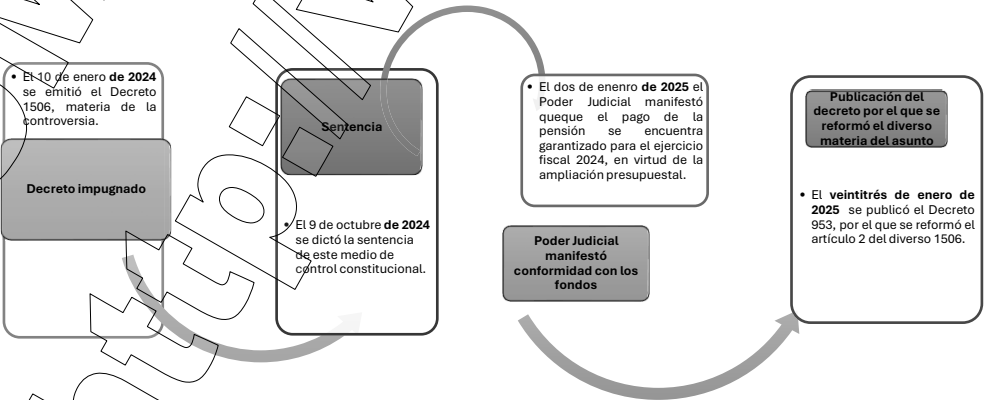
• El 10 de enero **de 2024** se emitió el Decreto 1506, materia de la controversia.

Decreto impugnado

Sentencia

• El 9 de octubre **de 2024** se dictó la sentencia de este medio de control constitucional.

• El dos de enenro **de 2025** el Poder Judicial manifestó queque el pago de la pensión se encuentra garantizado para el ejercicio fiscal 2024, en virtud de la ampliación presupuestal.

Poder Judicial manifestó conformidad con los fondos

Publicación del decreto por el que se reformó el diverso materia del asunto

• El **veintitrés de enero de 2025** se publicó el Decreto 953, por el que se reformó el artículo 2 del diverso 1506.